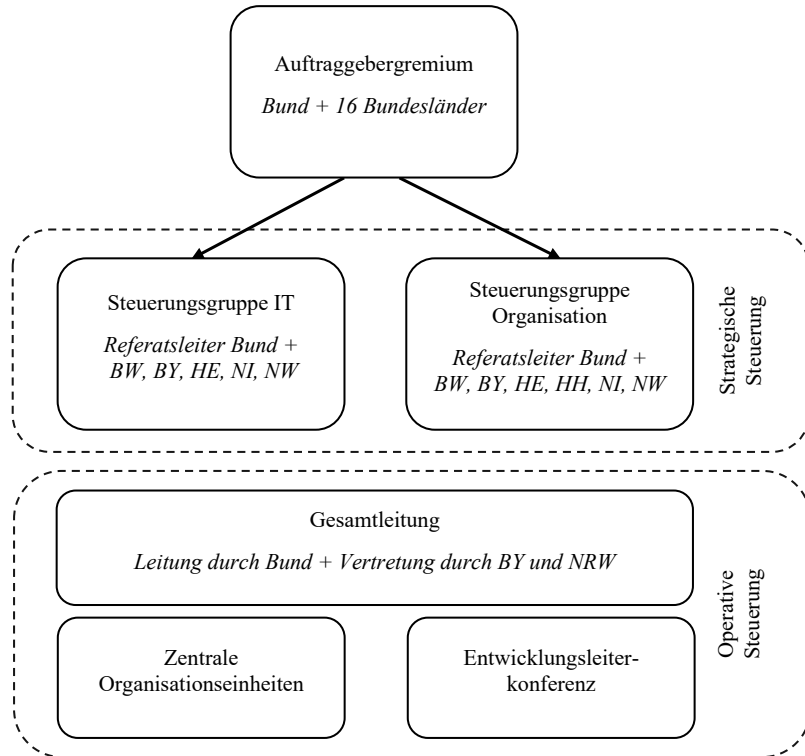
Auftraggebergremium

*Bund + 16 Bundesländer*

Steuerungsgruppe IT

*Referatsleiter Bund + BW, BY, HE, NI, NW*

Steuerungsgruppe Organisation

*Referatsleiter Bund + BW, BY, HE, HH, NI, NW*

Strategische Steuerung

Gesamtleitung

*Leitung durch Bund + Vertretung durch BY und NRW*

Zentrale Organisationseinheiten

Entwicklungsleiterkonferenz

Operative Steuerung